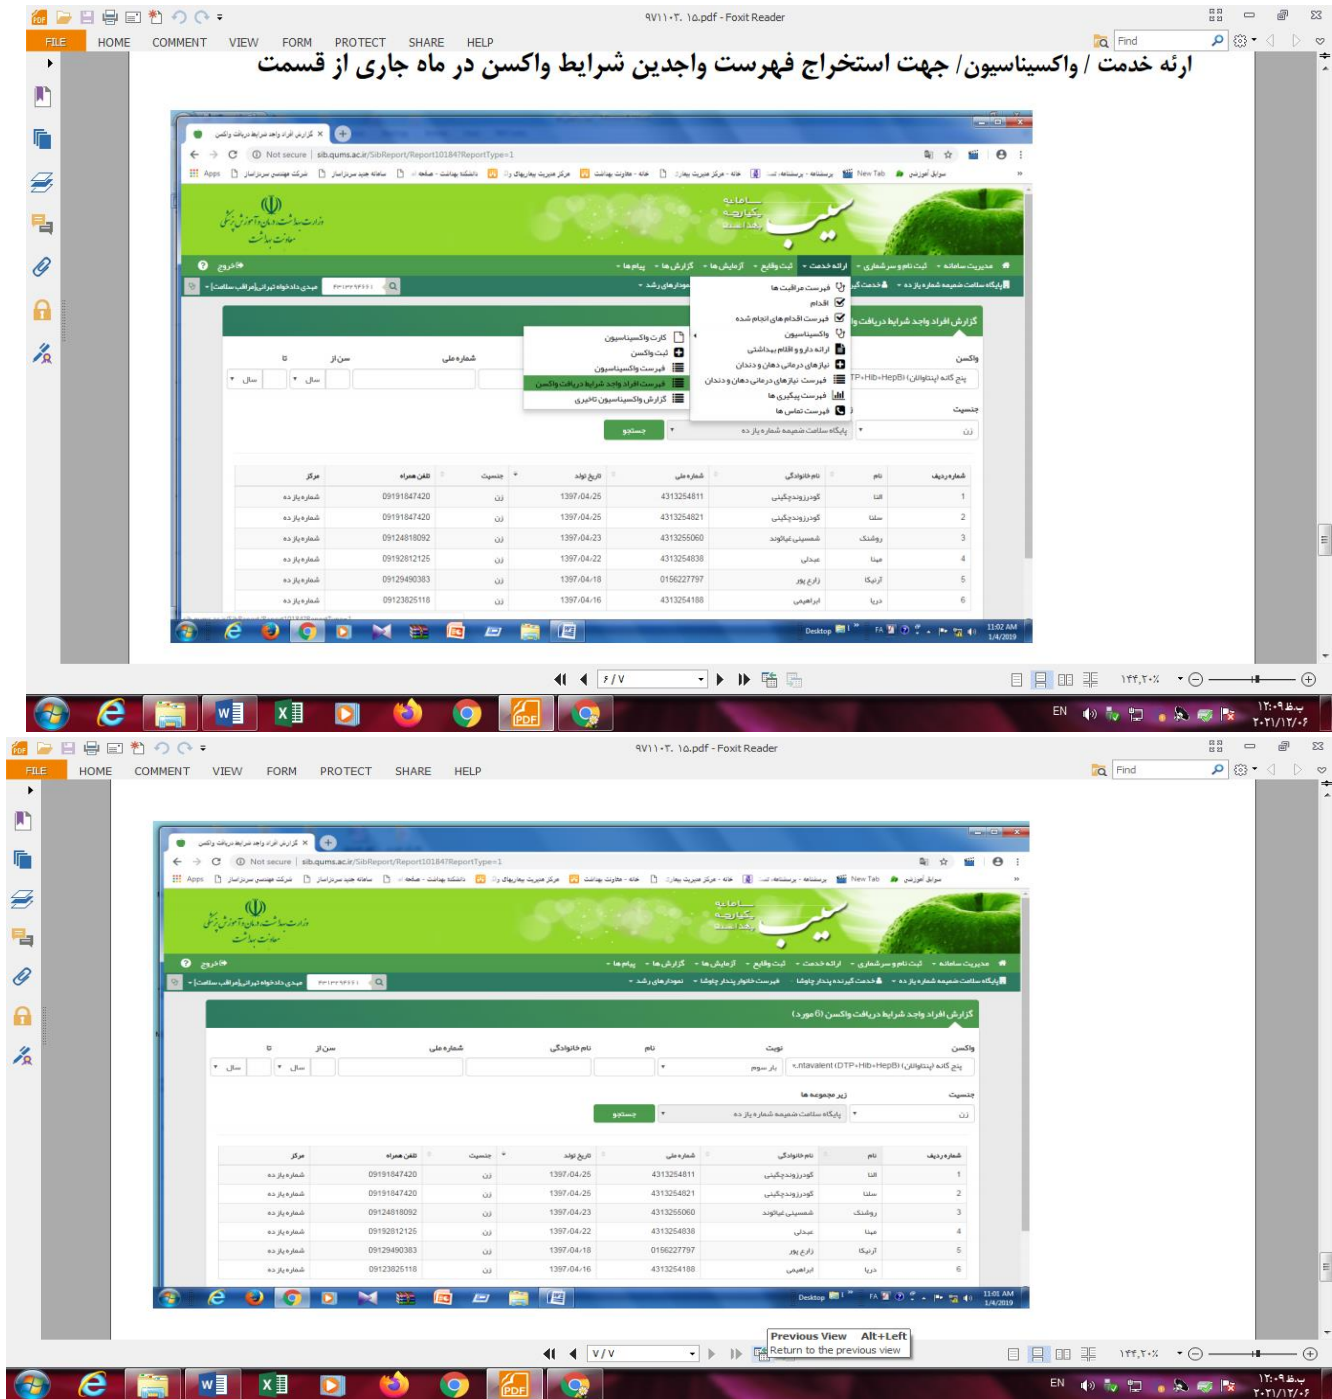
۹۷۱۱۰۳. ۱۵.pdf - Foxit Reader

FILE HOME COMMENT VIEW FORM PROTECT SHARE HELP

Find

ارئه خدمت / واکسیناسیون/ جهت استخراج فهرست واجدین شرایط واکسن در ماه جاری از قسمت

گزارش افراد واجد شرایط دریافت واکسن

Not secure | sib.qums.ac.ir/SibReport/Report1018?ReportType=1

سامانه یکپارچه بهداشت سیب

وزارت بهداشت، درمان و آموزش پزشکی معاونت بهداشت

خروج

مدیریت سامانه | ثبت نام و سرشماری | ارائه خدمت | ثبت وقایع | آزمایش ها | گزارش ها | پیام ها

فهرست مراقبت ها
اقدام
فهرست اقدام های انجام شده
واکسیناسیون
ارائه دارو و اقلام بهداشتی
نیازهای درمانی دهان و دندان
فهرست نیازهای درمانی دهان و دندان
فهرست پیگیری ها
فهرست تماس ها

کارت واکسیناسیون
ثبت واکسن
فهرست واکسیناسیون
فهرست افراد واجد شرایط دریافت واکسن
گزارش واکسیناسیون تاخیری

گزارش افراد واجد شرایط دریافت واکسن

واکسن | شماره ملی | سن از | تا
پنج گانه (پنتاوالان) DTP+Hib+HepB
جنسیت
زن
پایگاه سلامت ضمیمه شماره ۱ باز ده
جستجو

| شماره ردیف | نام | نام خانوادگی | شماره ملی | تاریخ تولد | جنسیت | تلفن همراه | مرکز |
|---|---|---|---|---|---|---|---|
| 1 | لیلا | گودرزوندچگینی | 4313254811 | 1397/04/25 | زن | 09191847420 | شماره ۱ باز ده |
| 2 | سلما | گودرزوندچگینی | 4313254821 | 1397/04/25 | زن | 09191847420 | شماره ۱ باز ده |
| 3 | روشنک | شمسینی غیاثوند | 4313255060 | 1397/04/23 | زن | 09124818092 | شماره ۱ باز ده |
| 4 | مینا | عبدلی | 4313254838 | 1397/04/22 | زن | 09192812125 | شماره ۱ باز ده |
| 5 | آترینا | زارع پور | 0156227797 | 1397/04/18 | زن | 09129490383 | شماره ۱ باز ده |
| 6 | دریا | ابراهیمی | 4313254188 | 1397/04/16 | زن | 09123825118 | شماره ۱ باز ده |

Desktop FA 11:02 AM 1/4/2019

۶ / ۷

۱۴۴.۲۰٪

EN ۱۲:۰۹ ب.ظ ۲۰۲۱/۱۲/۰۶

۹۷۱۱۰۳. ۱۵.pdf - Foxit Reader

FILE HOME COMMENT VIEW FORM PROTECT SHARE HELP

Find

گزارش افراد واجد شرایط دریافت واکسن (۶ مورد)

واکسن | نوبت | نام | نام خانوادگی | شماره ملی | سن از | تا
پنج گانه (پنتاوالان) DTP+Hib+HepB | بار سوم
جنسیت | زیر مجموعه ها
زن
پایگاه سلامت ضمیمه شماره ۱ باز ده
جستجو

| شماره ردیف | نام | نام خانوادگی | شماره ملی | تاریخ تولد | جنسیت | تلفن همراه | مرکز |
|---|---|---|---|---|---|---|---|
| 1 | لیلا | گودرزوندچگینی | 4313254811 | 1397/04/25 | زن | 09191847420 | شماره ۱ باز ده |
| 2 | سلما | گودرزوندچگینی | 4313254821 | 1397/04/25 | زن | 09191847420 | شماره ۱ باز ده |
| 3 | روشنک | شمسینی غیاثوند | 4313255060 | 1397/04/23 | زن | 09124818092 | شماره ۱ باز ده |
| 4 | مینا | عبدلی | 4313254838 | 1397/04/22 | زن | 09192812125 | شماره ۱ باز ده |
| 5 | آترینا | زارع پور | 0156227797 | 1397/04/18 | زن | 09129490383 | شماره ۱ باز ده |
| 6 | دریا | ابراهیمی | 4313254188 | 1397/04/16 | زن | 09123825118 | شماره ۱ باز ده |

Desktop FA 11:01 AM 1/4/2019

Previous View Alt+Left
Return to the previous view

۷ / ۷

۱۴۴.۲۰٪

EN ۱۲:۰۹ ب.ظ ۲۰۲۱/۱۲/۰۶